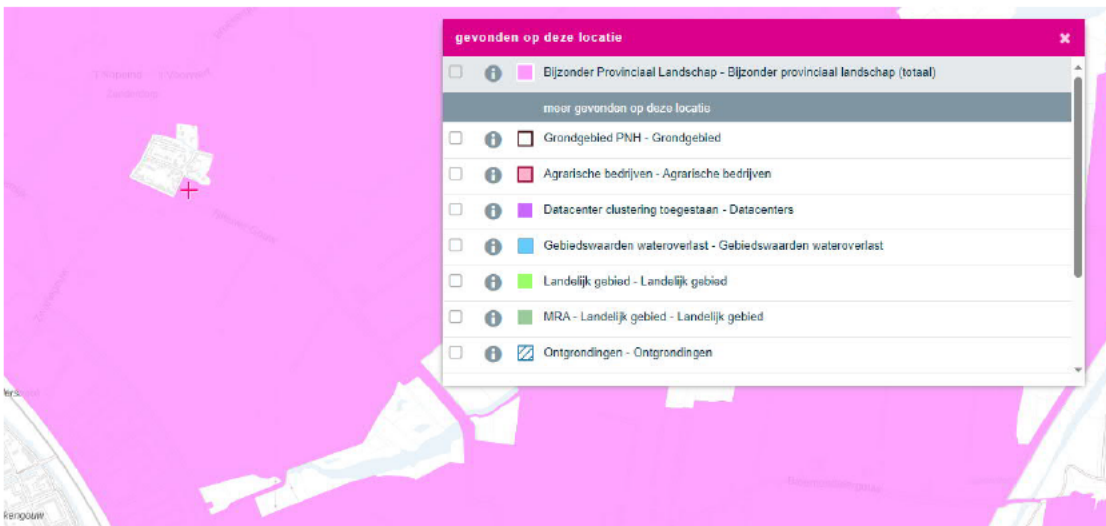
gevonden op deze locatie

Bijzonder Provinciaal Landschap - Bijzonder provinciaal landschap (totaal)

meer gevonden op deze locatie

Grondgebied PNH - Grondgebied

Agrarische bedrijven - Agrarische bedrijven

Datacenter clustering toegestaan - Datacenters

Gebiedswaarden wateroverlast - Gebiedswaarden wateroverlast

Landelijk gebied - Landelijk gebied

MRA - Landelijk gebied - Landelijk gebied

Ontgrondingen - Ontgrondingen

Rengouw